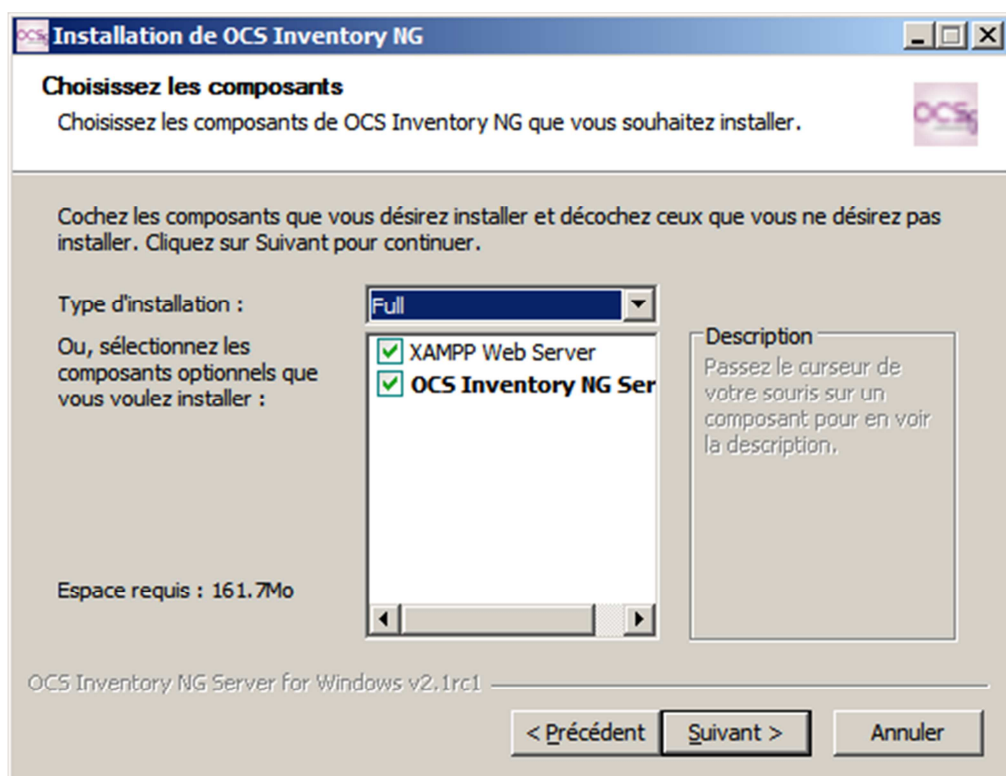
Installation de OCS Inventory NG

Choisissez les composants

Choisissez les composants de OCS Inventory NG que vous souhaitez installer.

Cochez les composants que vous désirez installer et décochez ceux que vous ne désirez pas installer. Cliquez sur Suivant pour continuer.

Type d'installation :

Full

Ou, sélectionnez les composants optionnels que vous voulez installer :

XAMPP Web Server

OCS Inventory NG Ser

Description

Passez le curseur de votre souris sur un composant pour en voir la description.

Espace requis : 161.7Mo

OCS Inventory NG Server for Windows v2.1rc1

< Précédent

Suivant >

Annuler